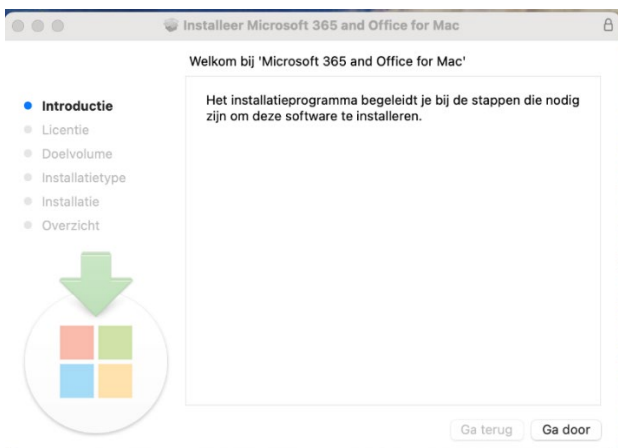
Installeer Microsoft 365 and Office for Mac

Welkom bij 'Microsoft 365 and Office for Mac'

Introductie
Licentie
Doelvolume
Installatietype
Installatie
Overzicht

Het installatieprogramma begeleidt je bij de stappen die nodig zijn om deze software te installeren.

Ga terug
Ga door